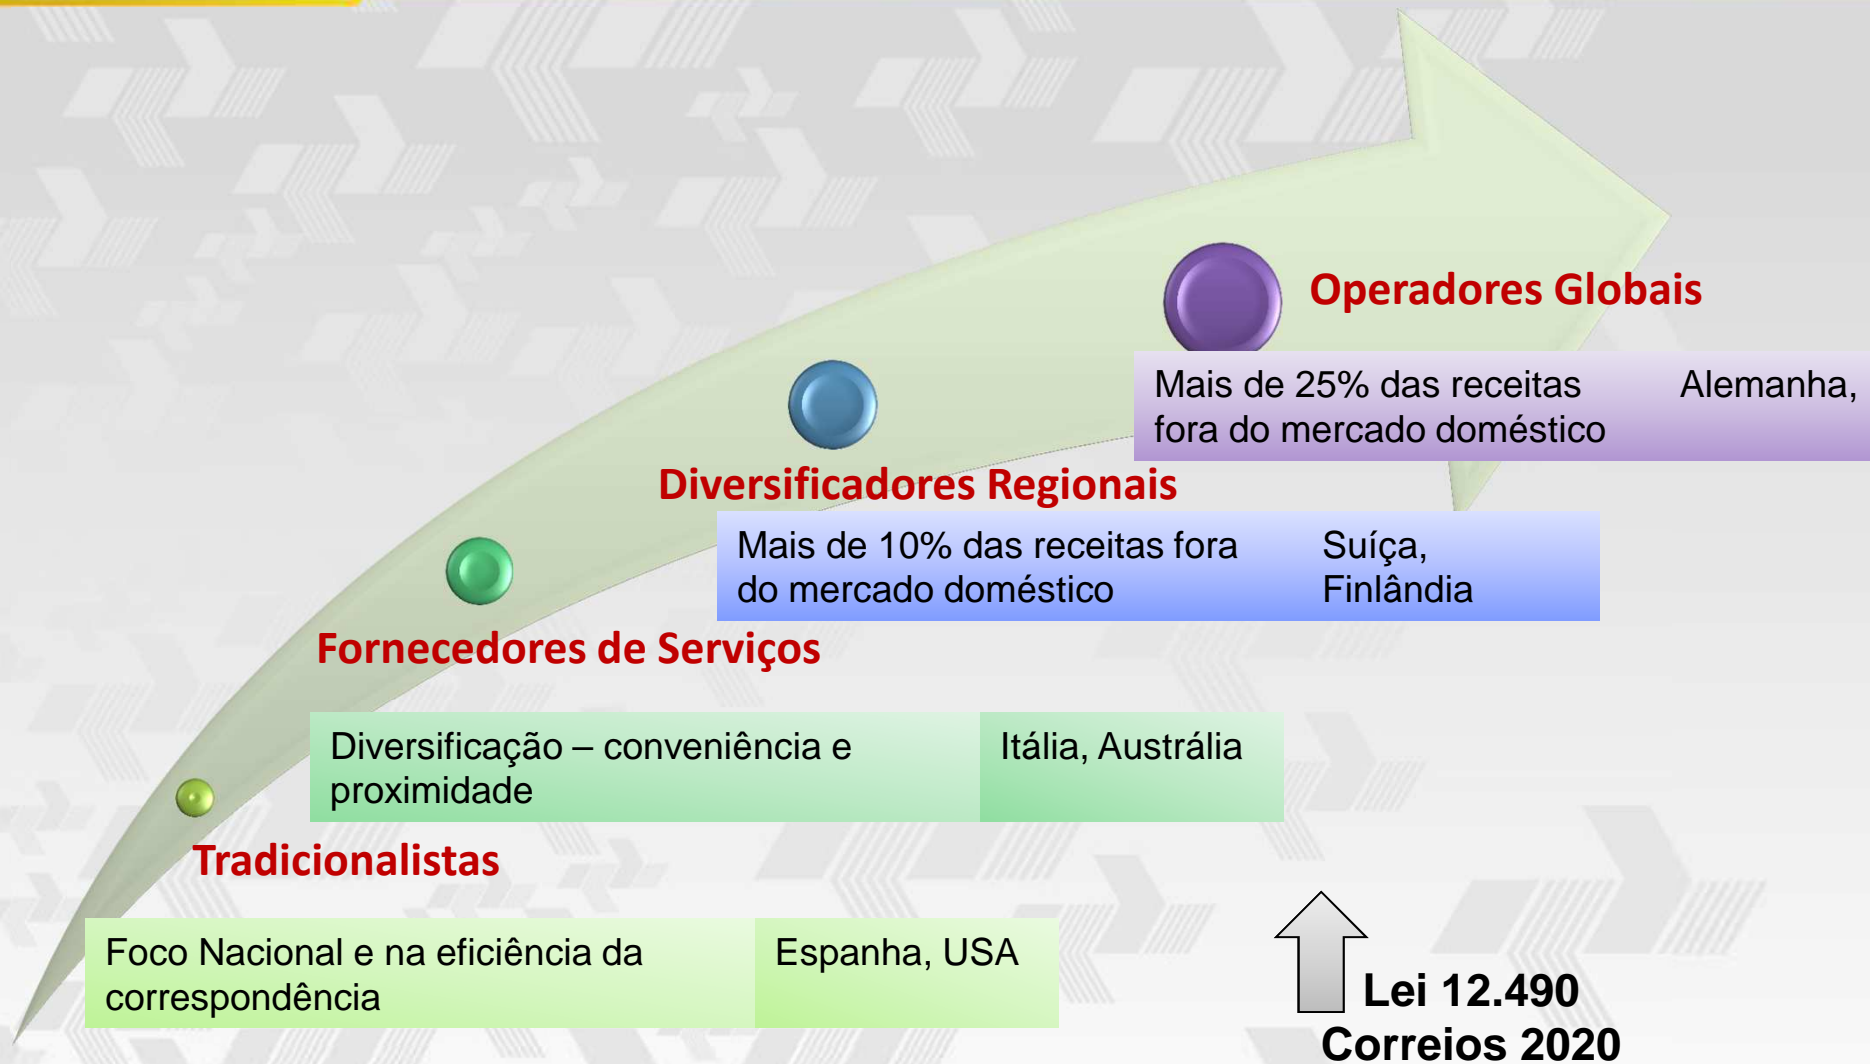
Operadores Globais

| Mais de 25% das receitas fora do mercado doméstico | Alemanha, |
|---|---|

Diversificadores Regionais

| Mais de 10% das receitas fora do mercado doméstico | Suíça, Finlândia |
|---|---|

Fornecedores de Serviços

| Diversificação – conveniência e proximidade | Itália, Austrália |
|---|---|

Tradicionalistas

| Foco Nacional e na eficiência da correspondência | Espanha, USA |
|---|---|

Lei 12.490
Correios 2020